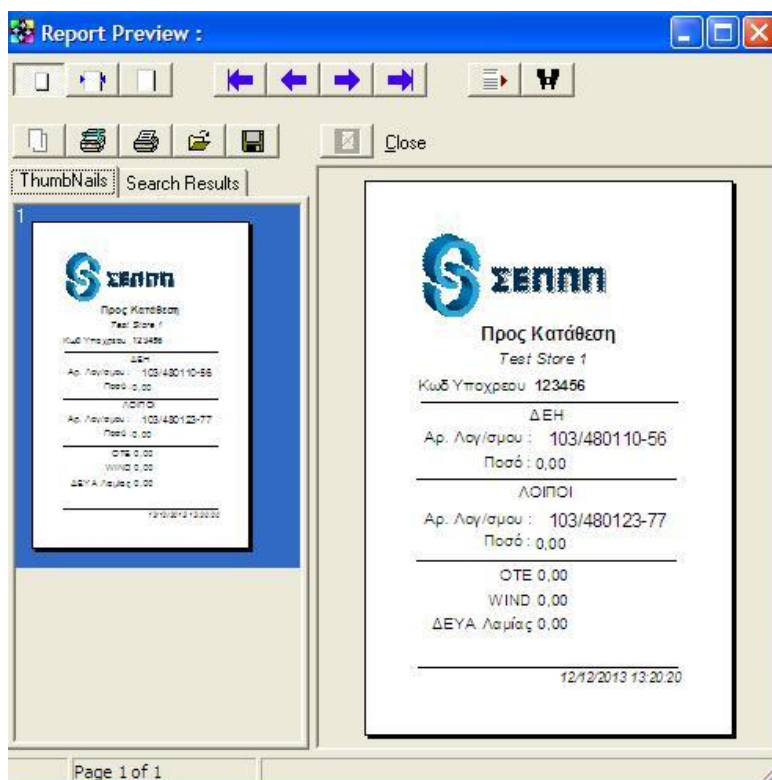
Report Preview :

Close

ThumbNails | Search Results

1

ΣΕΠΠΗ
Προς Κατάθεση
Test Store 1
Κωδ Υποχρεου 123456
ΔΕΗ
Αρ. Λογ/σμου : 103/480110-56
Ποσό : 0,00
ΛΟΙΠΟΙ
Αρ. Λογ/σμου : 103/480123-77
Ποσό : 0,00
ΟΤΕ 0,00
WIND 0,00
ΔΕΥΑ Λαμίας 0,00
12/12/2013 13:20:20

ΣΕΠΠΗ
Προς Κατάθεση
Test Store 1
Κωδ Υποχρεου 123456
ΔΕΗ
Αρ. Λογ/σμου : 103/480110-56
Ποσό : 0,00
ΛΟΙΠΟΙ
Αρ. Λογ/σμου : 103/480123-77
Ποσό : 0,00
ΟΤΕ 0,00
WIND 0,00
ΔΕΥΑ Λαμίας 0,00
12/12/2013 13:20:20

Page 1 of 1